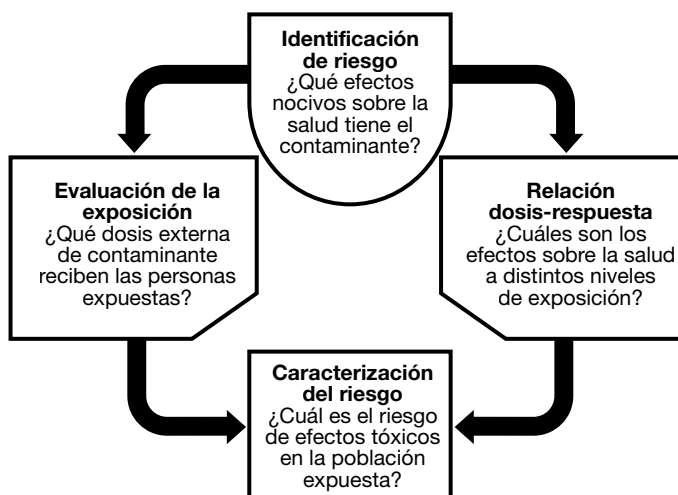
Identificación de riesgo
¿Qué efectos nocivos sobre la salud tiene el contaminante?

Evaluación de la exposición
¿Qué dosis externa de contaminante reciben las personas expuestas?

Relación dosis-respuesta
¿Cuáles son los efectos sobre la salud a distintos niveles de exposición?

Caracterización del riesgo
¿Cuál es el riesgo de efectos tóxicos en la población expuesta?